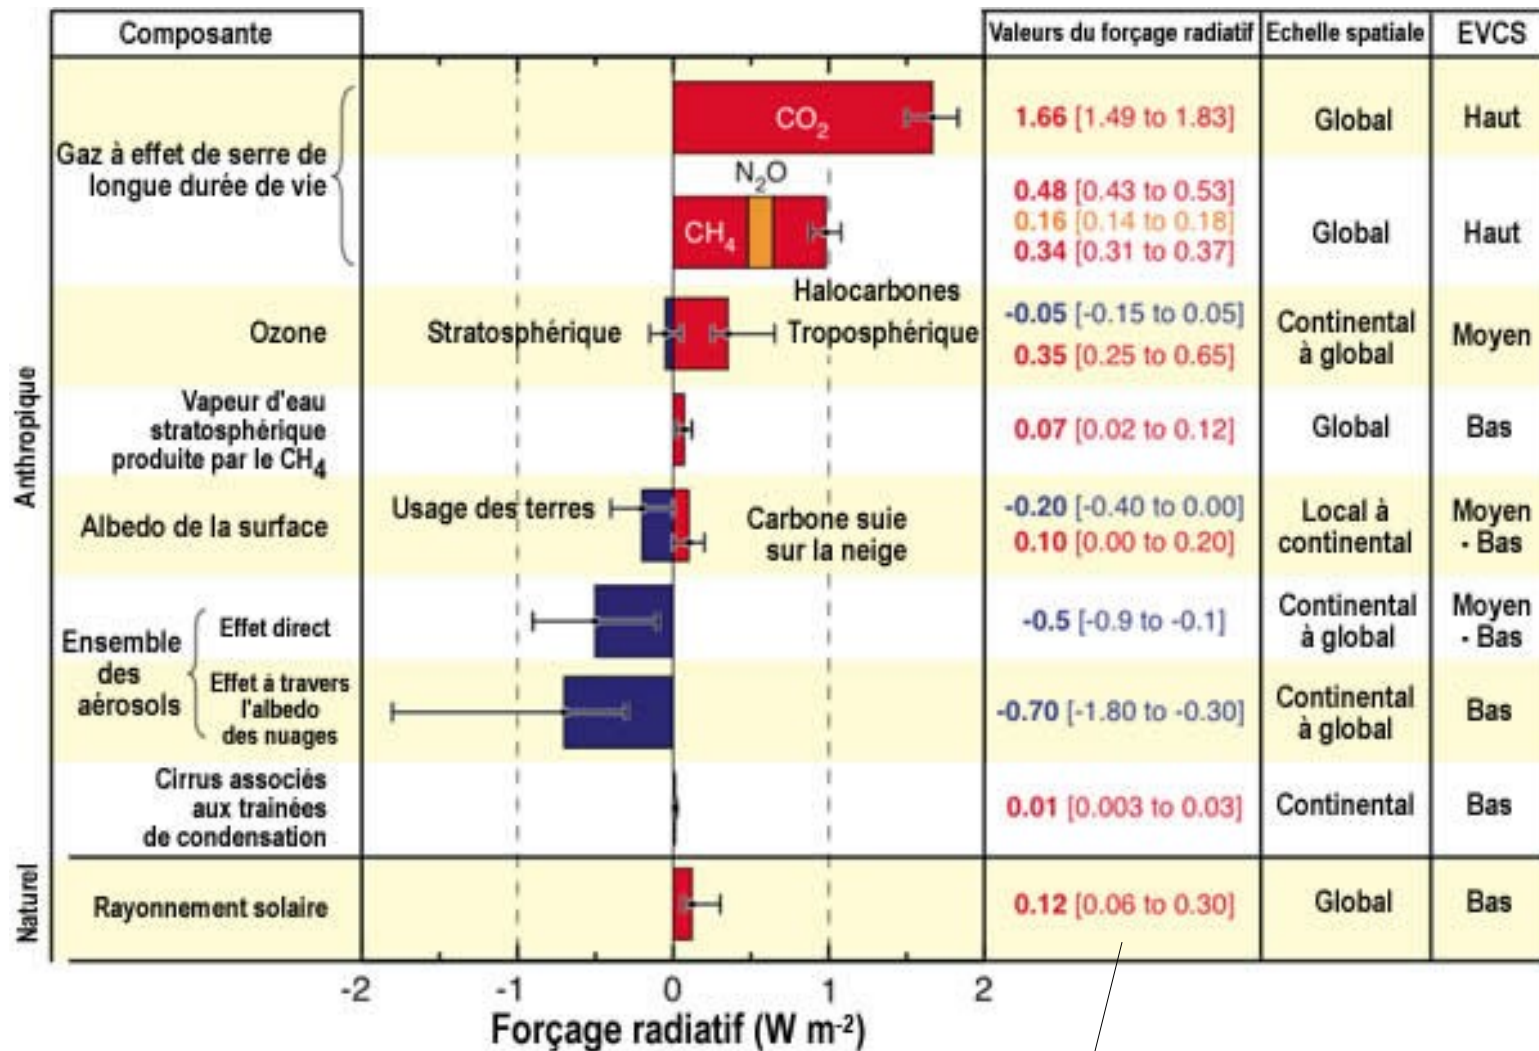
| Composante | | Valeurs du forçage radiatif | Echelle spatiale | EVCS |
|---|---|---|---|---|
| Gaz à effet de serre de longue durée de vie | $CO_2$ | 1.66 [1.49 to 1.83] | Global | Haut |
| | $N_2O$, $CH_4$, Halocarbones | 0.48 [0.43 to 0.53] 0.16 [0.14 to 0.18] 0.34 [0.31 to 0.37] | Global | Haut |
| Ozone | Stratosphérique, Troposphérique | -0.05 [-0.15 to 0.05] 0.35 [0.25 to 0.65] | Continental à global | Moyen |
| Vapeur d'eau stratosphérique produite par le $CH_4$ | | 0.07 [0.02 to 0.12] | Global | Bas |
| Albedo de la surface | Usage des terres, Carbone suie sur la neige | -0.20 [-0.40 to 0.00] 0.10 [0.00 to 0.20] | Local à continental | Moyen - Bas |
| Ensemble des aérosols: Effet direct | | -0.5 [-0.9 to -0.1] | Continental à global | Moyen - Bas |
| Effet à travers l'albedo des nuages | | -0.70 [-1.80 to -0.30] | Continental à global | Bas |
| Cirrus associés aux trainées de condensation | | 0.01 [0.003 to 0.03] | Continental | Bas |
| Rayonnement solaire | | 0.12 [0.06 to 0.30] | Global | Bas |

Anthropique

Naturel

-2 -1 0 1 2

Forçage radiatif (W m-2)